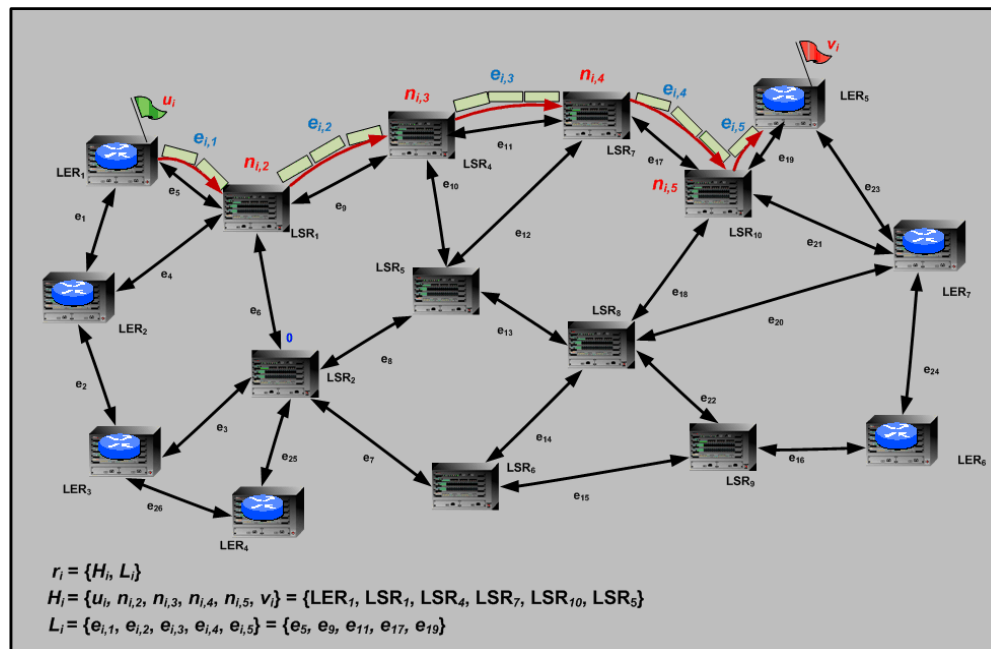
$u_i$
$e_{i,1}$
$n_{i,2}$
$e_{i,2}$
$n_{i,3}$
$e_{i,3}$
$n_{i,4}$
$e_{i,4}$
$e_{i,5}$
$v_i$
$n_{i,5}$

$LER_1$
$LER_5$
$e_5$
$e_{11}$
$LSR_7$
$e_{17}$
$e_{19}$
$LSR_4$
$e_{10}$
$e_9$
$LSR_1$
$e_1$
$e_{23}$
$LSR_{10}$
$e_{12}$
$e_{21}$
$LSR_5$
$e_4$
$LER_7$
$LER_2$
$e_{18}$
$e_6$
$LSR_8$
$e_{20}$
0
$e_{13}$
$e_8$
$LSR_2$
$e_2$
$e_{24}$
$e_{22}$
$e_3$
$e_{14}$
$LER_3$
$e_{25}$
$e_{16}$
$e_7$
$LER_6$
$LSR_6$
$LSR_9$
$e_{15}$
$e_{26}$
$LER_4$

$r_i = \{H_i, L_i\}$
$H_i = \{u_i, n_{i,2}, n_{i,3}, n_{i,4}, n_{i,5}, v_i\} = \{LER_1, LSR_1, LSR_4, LSR_7, LSR_{10}, LSR_5\}$
$L_i = \{e_{i,1}, e_{i,2}, e_{i,3}, e_{i,4}, e_{i,5}\} = \{e_5, e_9, e_{11}, e_{17}, e_{19}\}$